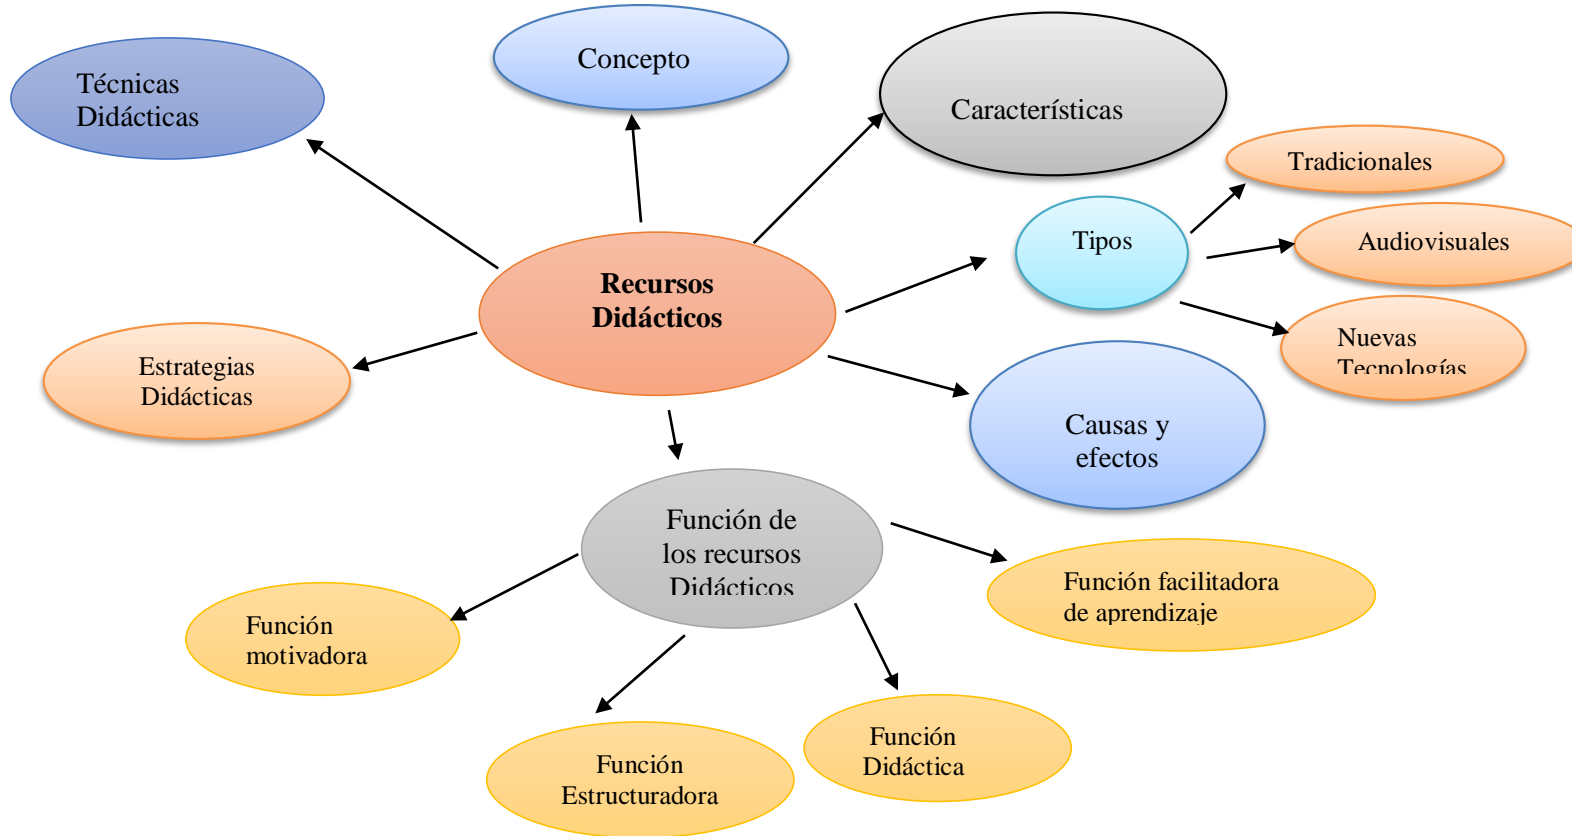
Técnicas Didácticas

Concepto

Características

Tradicionales

Tipos

Audiovisuales

Recursos Didácticos

Nuevas Tecnologías

Estrategias Didácticas

Causas y efectos

Función de los recursos Didácticos

Función facilitadora de aprendizaje

Función motivadora

Función Estructuradora

Función Didáctica